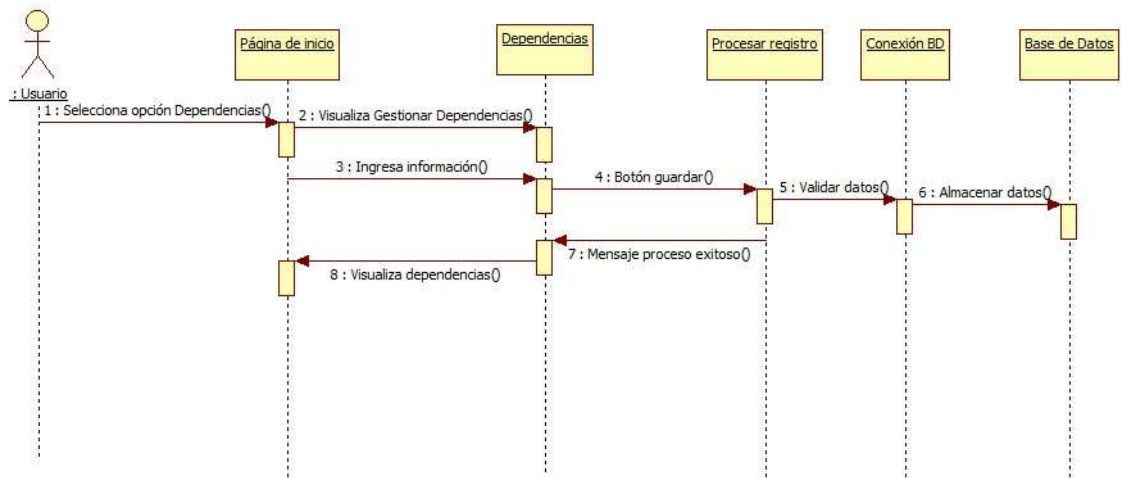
: Usuario

Página de inicio

Dependencias

Procesar registro

Conexión BD

Base de Datos

1 : Selecciona opción Dependencias()

2 : Visualiza Gestionar Dependencias()

3 : Ingresa información()

4 : Botón guardar()

5 : Validar datos()

6 : Almacenar datos()

7 : Mensaje proceso exitoso()

8 : Visualiza dependencias()